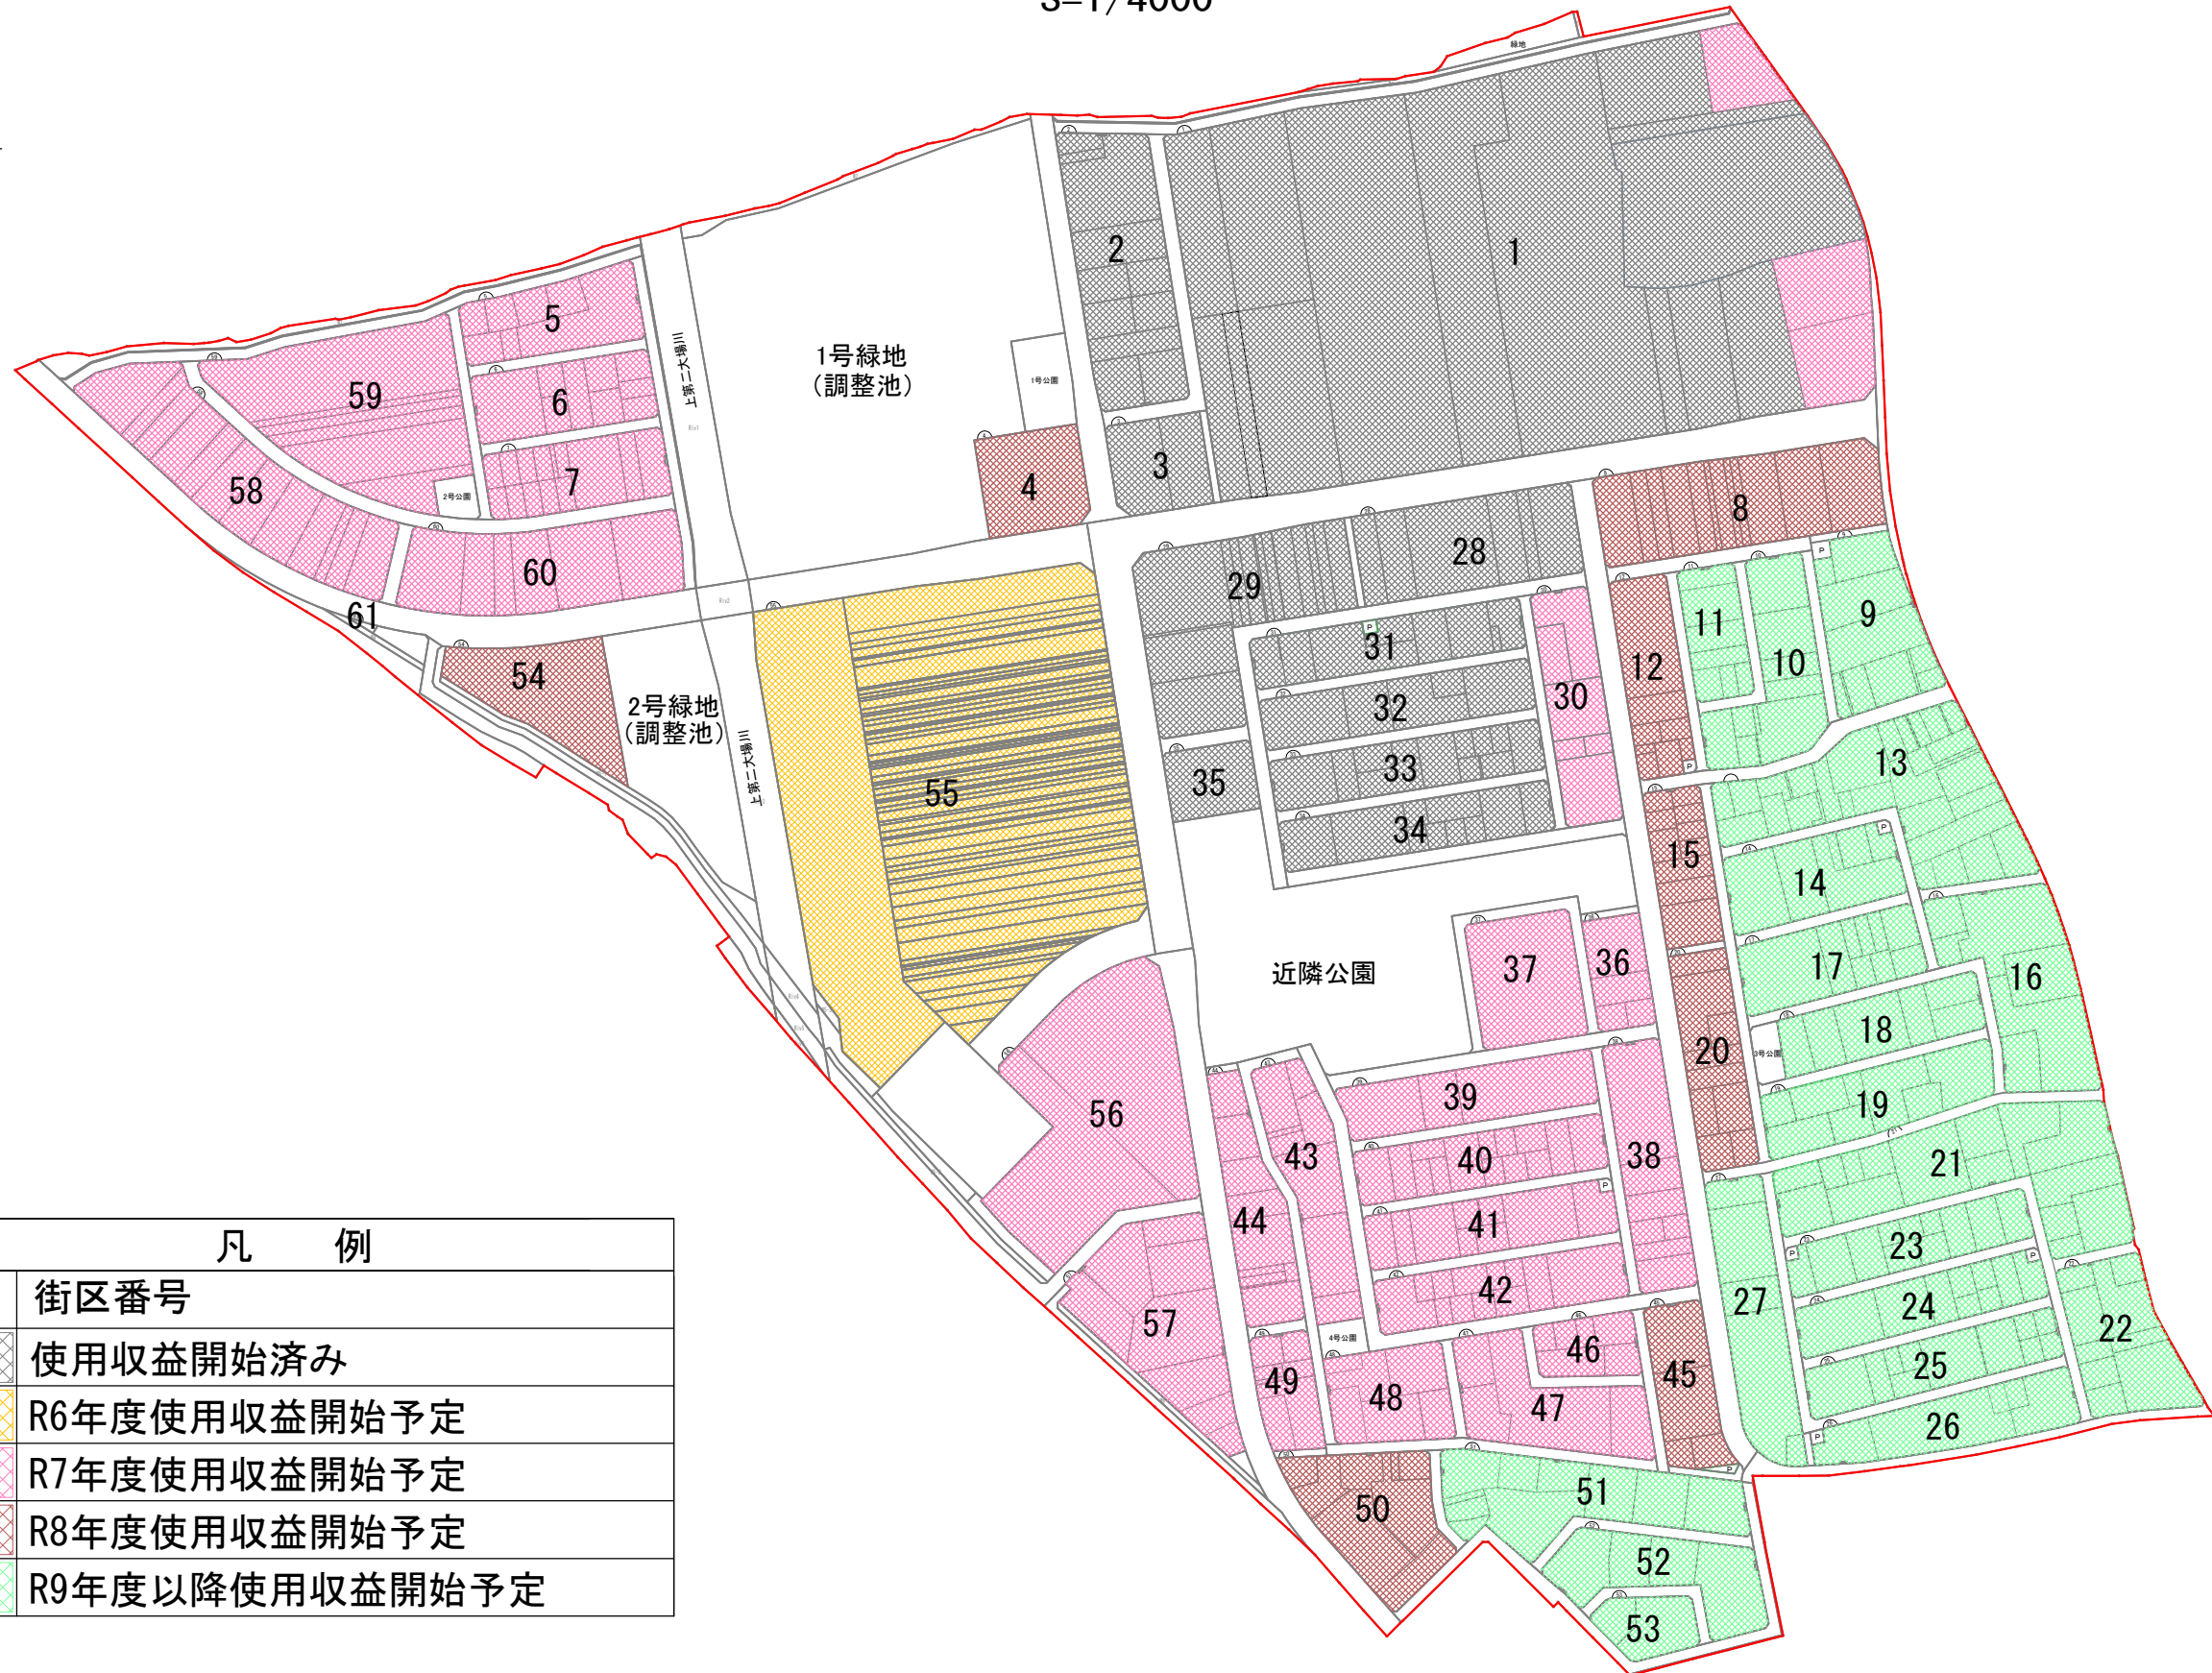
S=1/4000

緑地

1
2
3
4
5
6
7
8
9
10
11
12
13
14
15
16
17
18
19
20
21
22
23
24
25
26
27
28
29
30
31
32
33
34
35
36
37
38
39
40
41
42
43
44
45
46
47
48
49
50
51
52
53
54
55
56
57
58
59
60
61

1号緑地
（調整池）

1号公園

2号公園

上第二大場川

2号緑地
（調整池）

上第二大場川

近隣公園

3号公園

4号公園

凡　　例

街区番号
使用収益開始済み
R6年度使用収益開始予定
R7年度使用収益開始予定
R8年度使用収益開始予定
R9年度以降使用収益開始予定